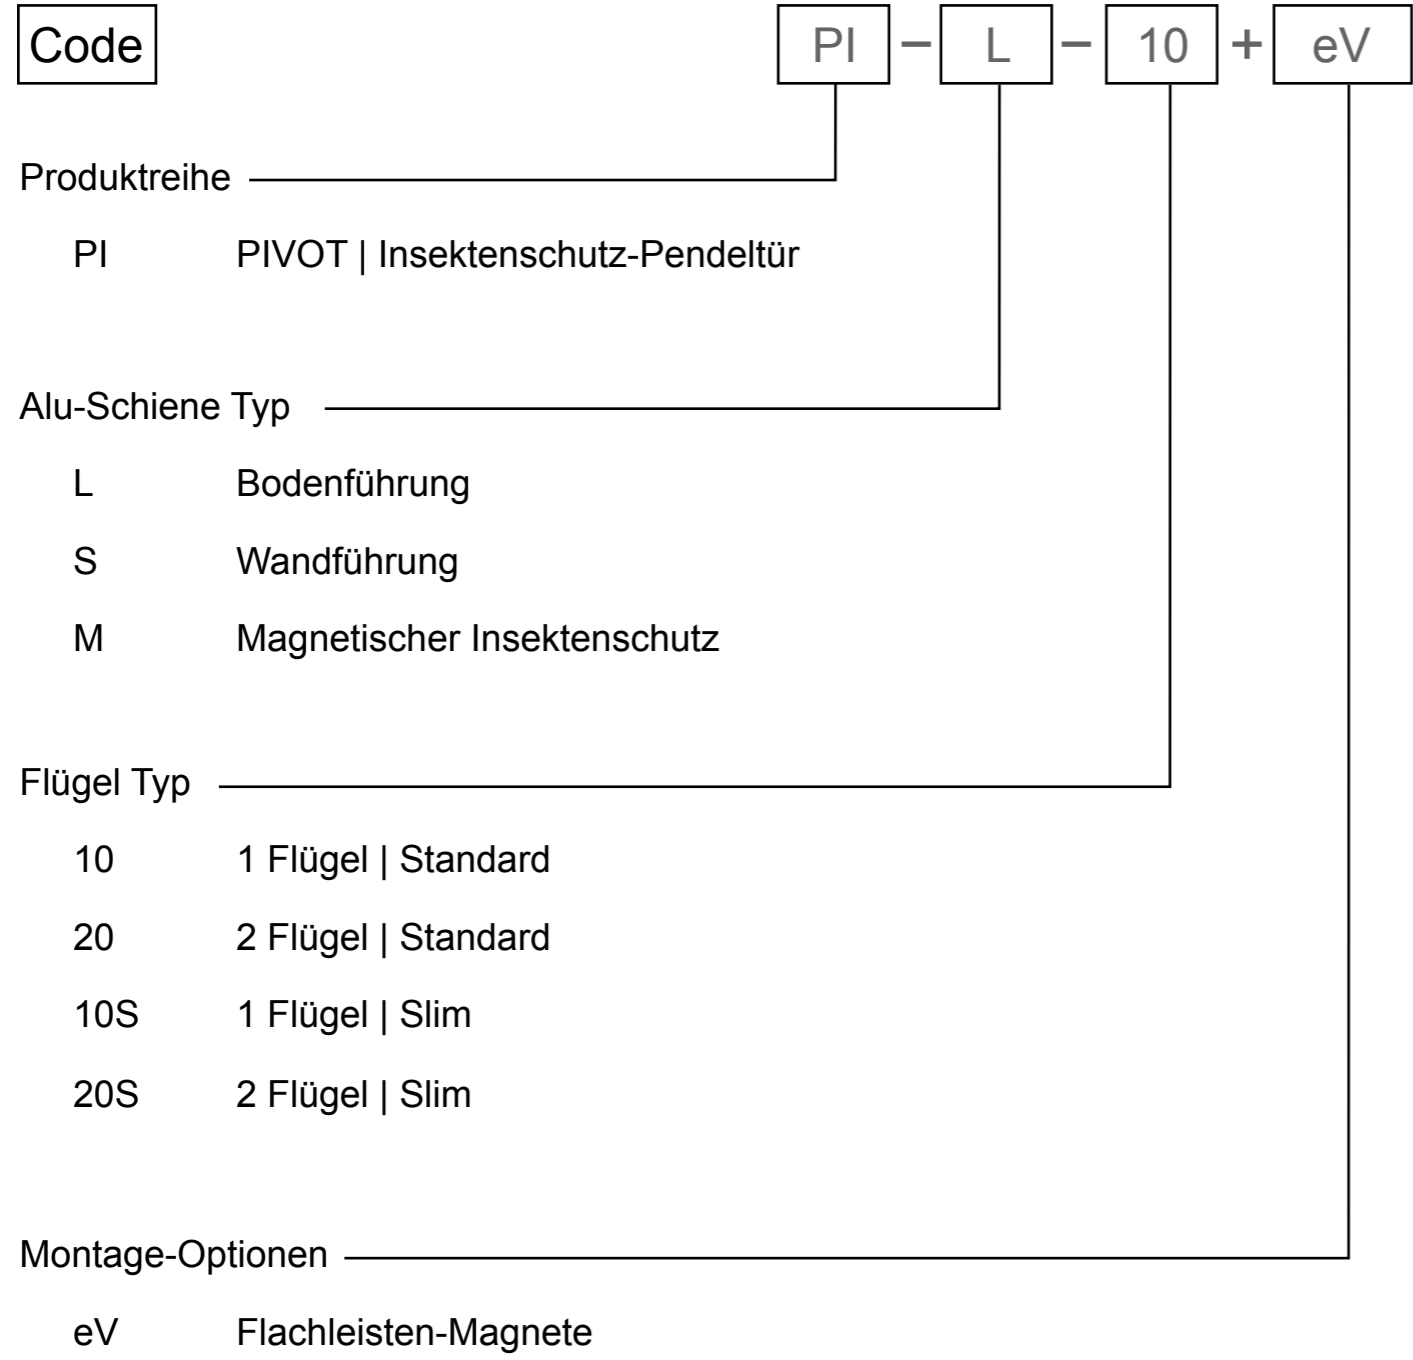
Code

PI – L – 10 + eV

Produktreihe

PI PIVOT | Insektenschutz-Pendeltür

Alu-Schiene Typ

L Bodenführung

S Wandführung

M Magnetischer Insektenschutz

Flügel Typ

10 1 Flügel | Standard

20 2 Flügel | Standard

10S 1 Flügel | Slim

20S 2 Flügel | Slim

Montage-Optionen

eV Flachleisten-Magnete